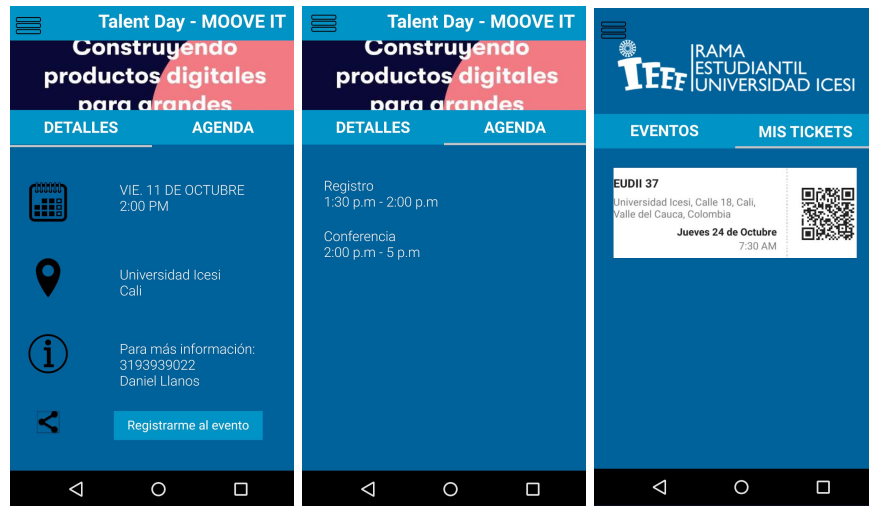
Talent Day - MOOVE IT

Construyendo productos digitales para grandes

DETALLES AGENDA

VIE. 11 DE OCTUBRE
2:00 PM

Universidad Icesi
Cali

Para más información:
3193939022
Daniel Llanos

Registrarme al evento

Talent Day - MOOVE IT

Construyendo productos digitales para grandes

DETALLES AGENDA

Registro
1:30 p.m - 2:00 p.m

Conferencia
2:00 p.m - 5 p.m

IEEE RAMA ESTUDIANTIL UNIVERSIDAD ICESI

EVENTOS MIS TICKETS

EUDII 37
Universidad Icesi, Calle 18, Cali, Valle del Cauca, Colombia
Jueves 24 de Octubre
7:30 AM